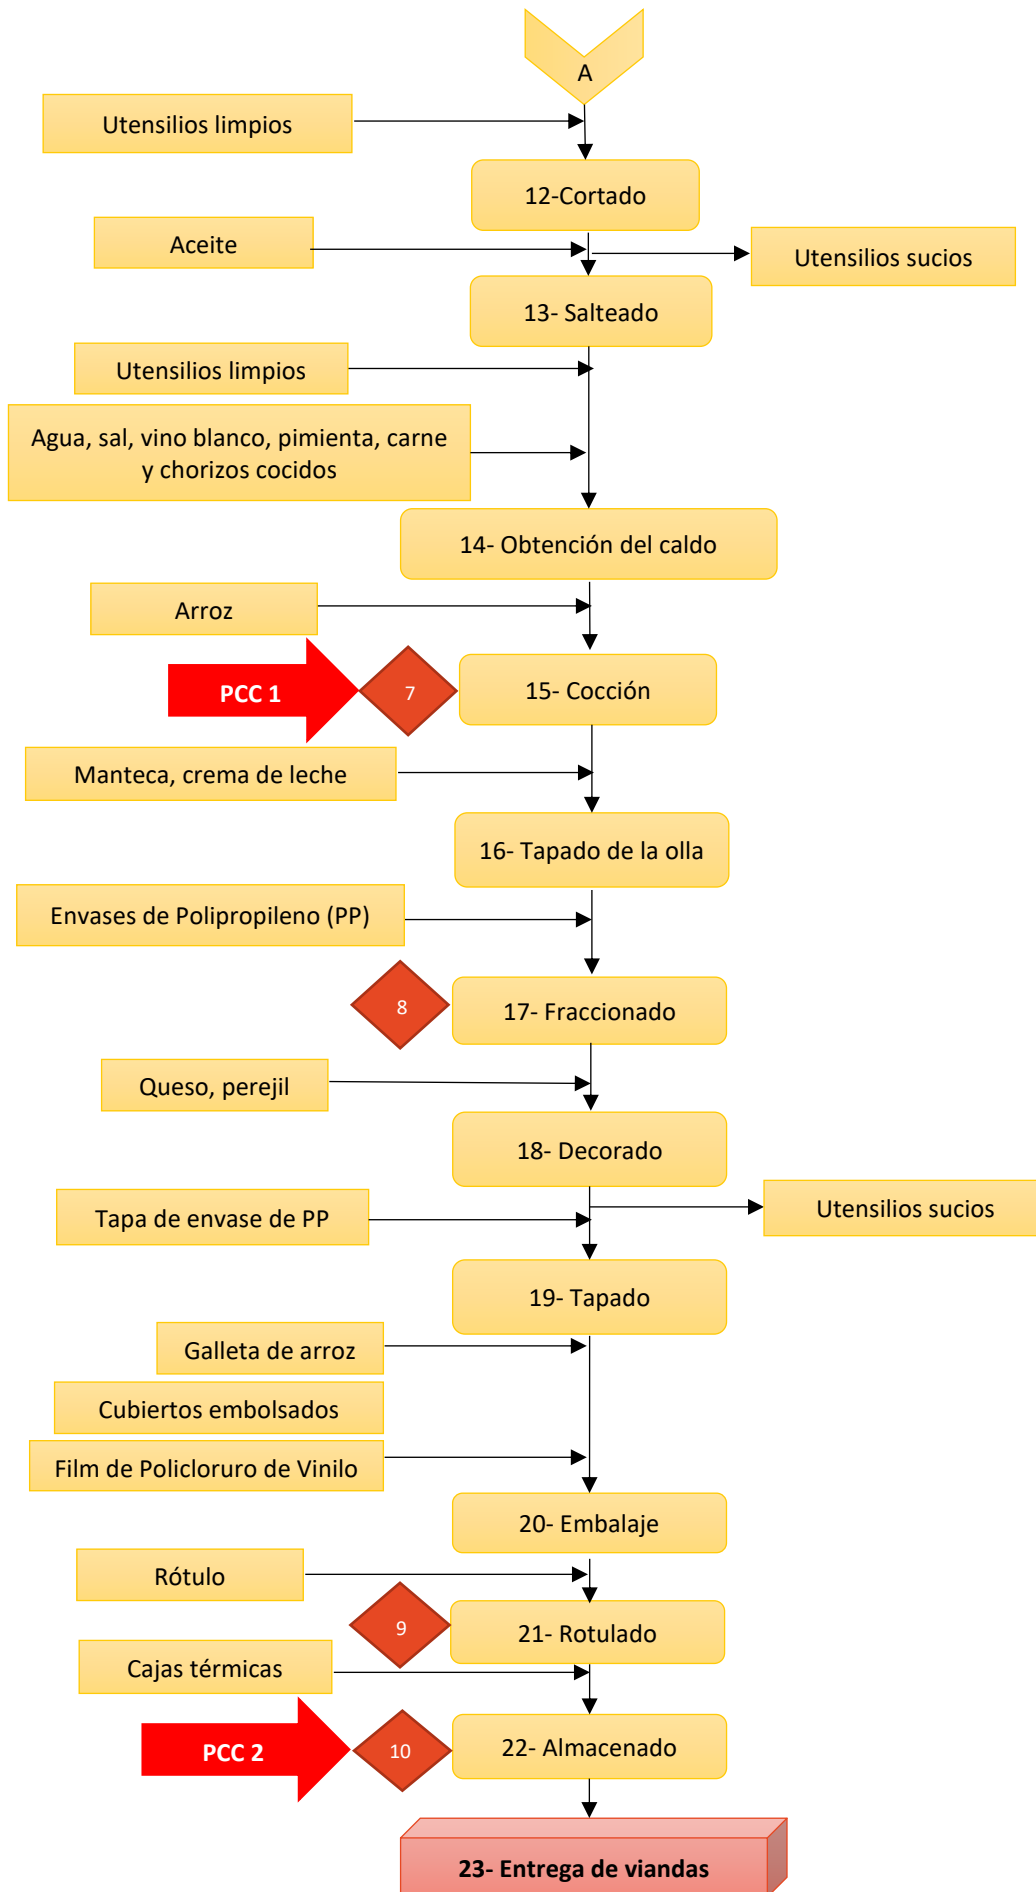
A

Utensilios limpios

12-Cortado

Aceite

Utensilios sucios

13- Salteado

Utensilios limpios

Agua, sal, vino blanco, pimienta, carne y chorizos cocidos

14- Obtención del caldo

Arroz

PCC 1

7

15- Cocción

Manteca, crema de leche

16- Tapado de la olla

Envases de Polipropileno (PP)

8

17- Fraccionado

Queso, perejil

18- Decorado

Tapa de envase de PP

Utensilios sucios

19- Tapado

Galleta de arroz

Cubiertos embolsados

Film de Policloruro de Vinilo

20- Embalaje

Rótulo

9

21- Rotulado

Cajas térmicas

PCC 2

10

22- Almacenado

23- Entrega de viandas